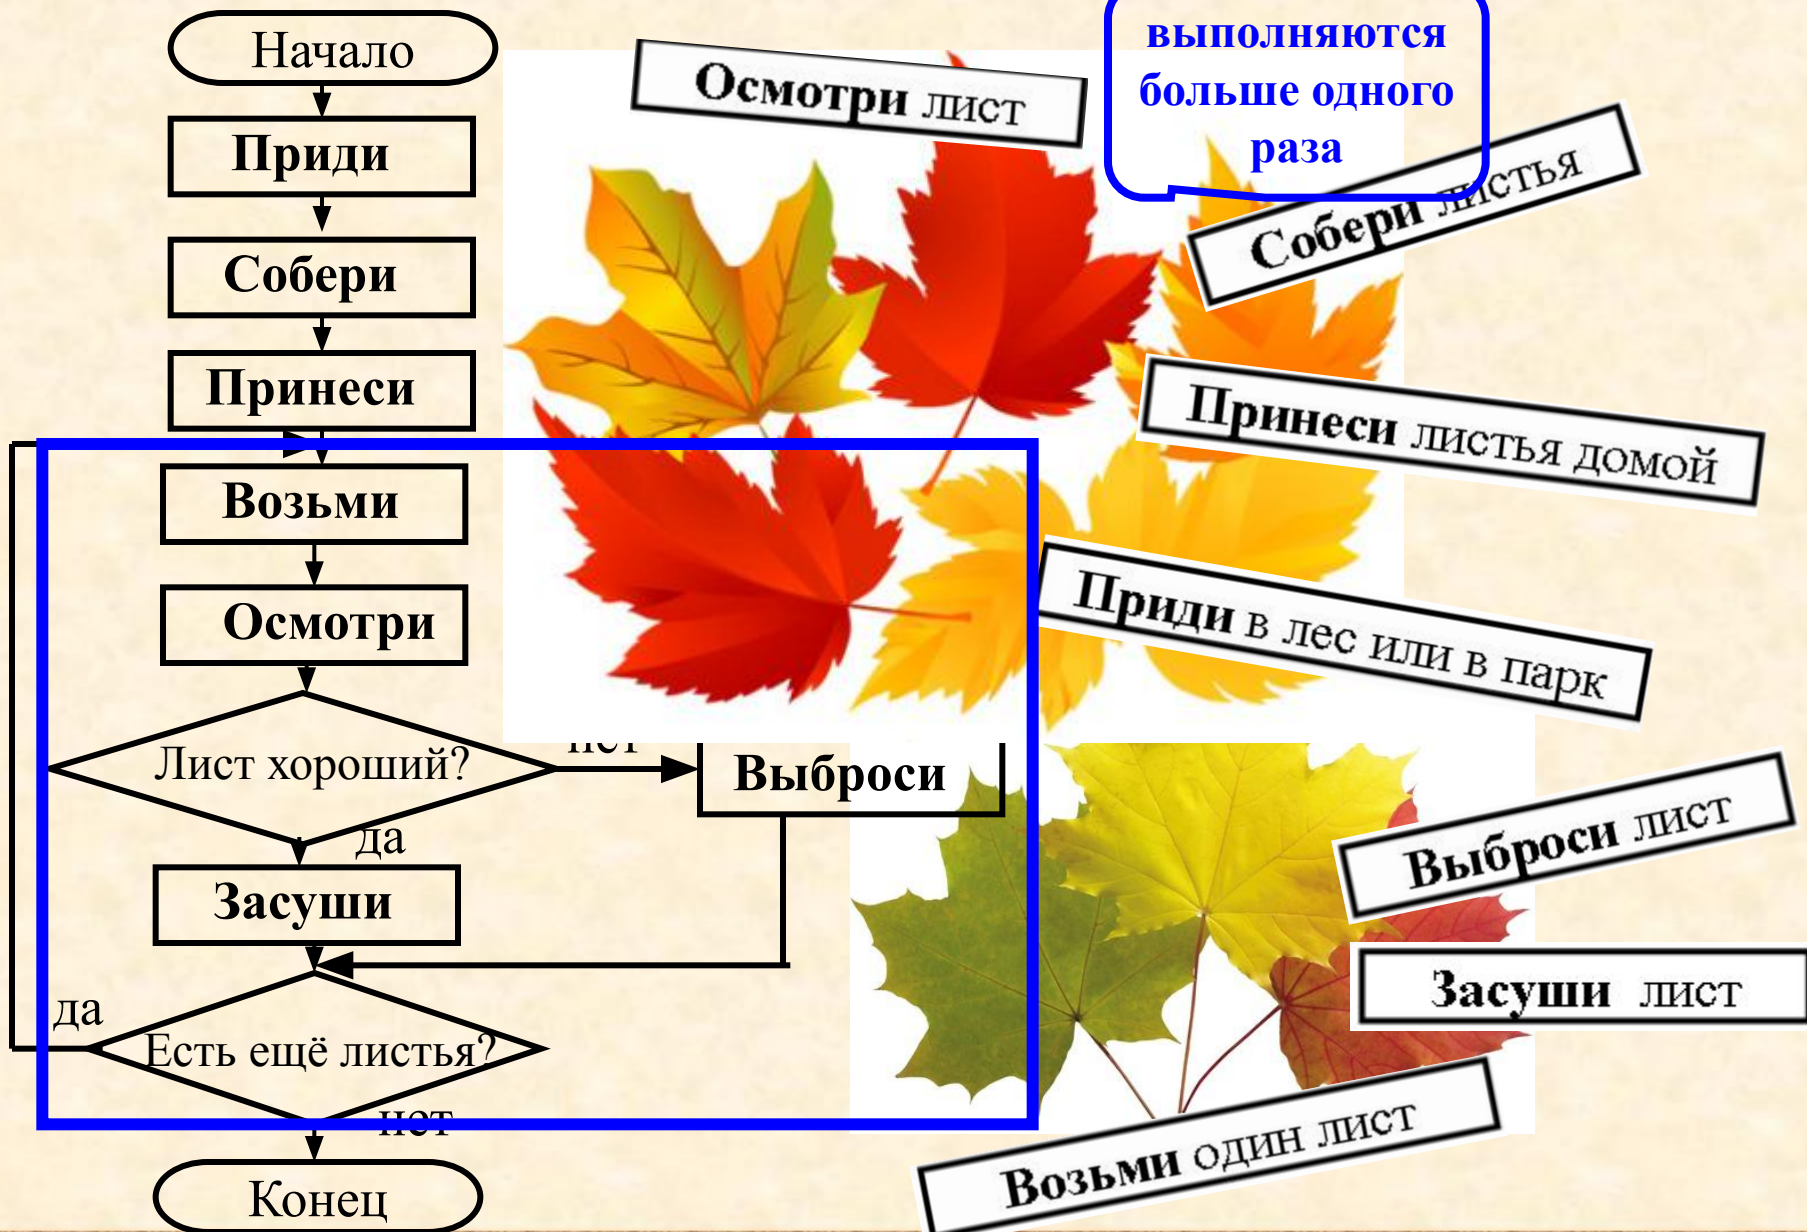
Начало

Приди

Собери

Принеси

Возьми

Осмотри

Лист хороший?

нет

Выброси

да

Засуши

да

Есть ещё листья?

нет

Конец

Осмотри лист

выполняются больше одного раза

Собери листья

Принеси листья домой

Приди в лес или в парк

Выброси лист

Засуши лист

Возьми один лист